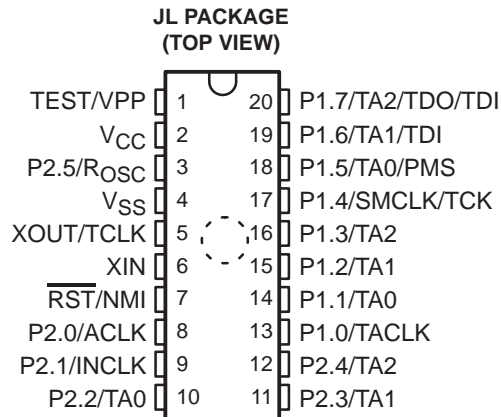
JL PACKAGE
(TOP VIEW)

TEST/VPP 1
$V_{CC}$ 2
P2.5/$R_{OSC}$ 3
$V_{SS}$ 4
XOUT/TCLK 5
XIN 6
$\overline{RST}$/NMI 7
P2.0/ACLK 8
P2.1/INCLK 9
P2.2/TA0 10

20 P1.7/TA2/TDO/TDI
19 P1.6/TA1/TDI
18 P1.5/TA0/PMS
17 P1.4/SMCLK/TCK
16 P1.3/TA2
15 P1.2/TA1
14 P1.1/TA0
13 P1.0/TACLK
12 P2.4/TA2
11 P2.3/TA1